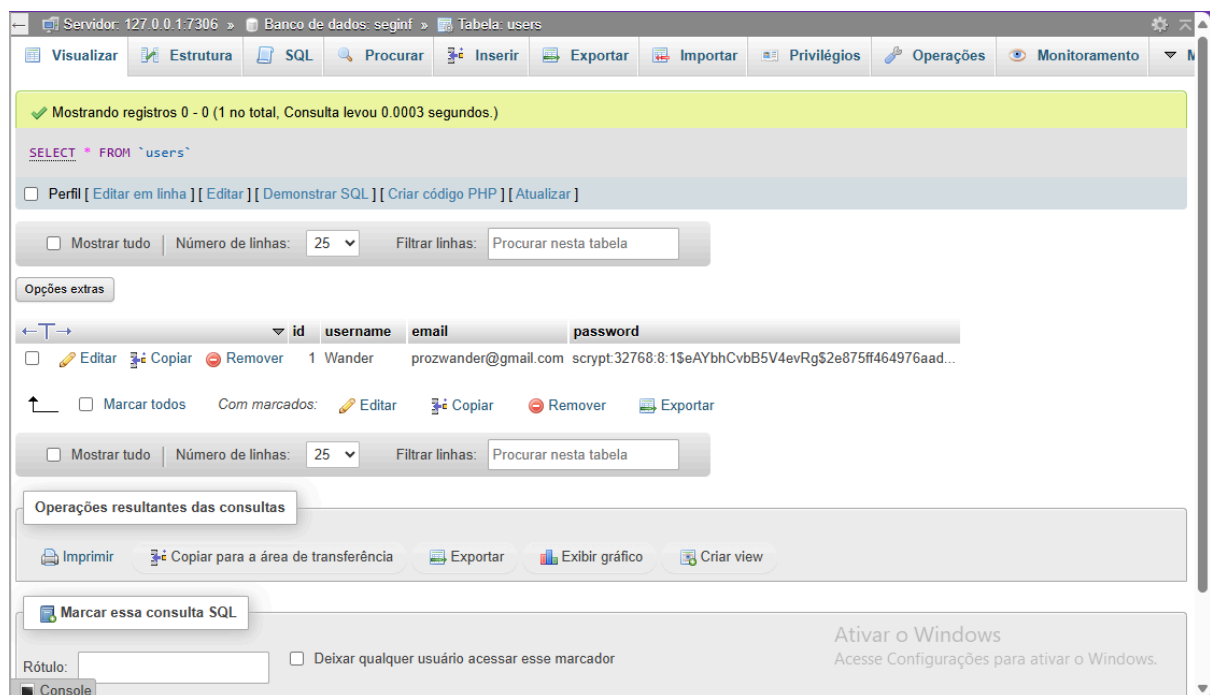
Servidor: 127.0.0.1:7306 » Banco de dados: seginf » Tabela: users

Visualizar | Estrutura | SQL | Procurar | Inserir | Exportar | Importar | Privilégios | Operações | Monitoramento | M

✔ Mostrando registros 0 - 0 (1 no total, Consulta levou 0.0003 segundos.)

SELECT * FROM `users`

Perfil [ Editar em linha ] [ Editar ] [ Demonstrar SQL ] [ Criar código PHP ] [ Atualizar ]

Mostrar tudo | Número de linhas: 25 Filtrar linhas: Procurar nesta tabela

Opções extras

| ←T→ | | id | username | email | password |
|---|---|---|---|---|---|
| | Editar Copiar Remover | 1 | Wander | prozwander@gmail.com | scrypt:32768:8:1$eAYbhCvbB5V4evRg$2e875ff464976aad... |

Marcar todos Com marcados: Editar Copiar Remover Exportar

Mostrar tudo | Número de linhas: 25 Filtrar linhas: Procurar nesta tabela

Operações resultantes das consultas

Imprimir Copiar para a área de transferência Exportar Exibir gráfico Criar view

Marcar essa consulta SQL

Rótulo: Deixar qualquer usuário acessar esse marcador

Ativar o Windows
Acesse Configurações para ativar o Windows.

Console